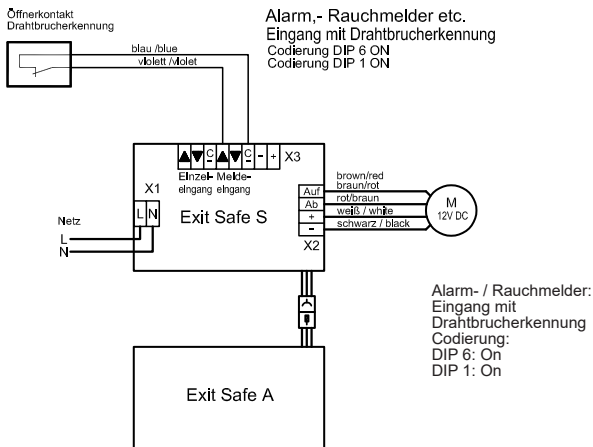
Öffnerkontakt
Drahtbrucherkennung

Alarm,- Rauchmelder etc.
Eingang mit Drahtbrucherkennung
Codierung DIP 6 ON
Codierung DIP 1 ON

blau /blue
violett /violet

C C - + X3

Einzel- Melde-
eingang eingang

X1

L N

Netz

L
N

Exit Safe S

brown/red
braun/rot

Auf
Ab
+
-

rot/braun
weiß / white
schwarz / black

X2

M
12V DC

Alarm- / Rauchmelder:
Eingang mit
Drahtbrucherkennung
Codierung:
DIP 6: On
DIP 1: On

Exit Safe A